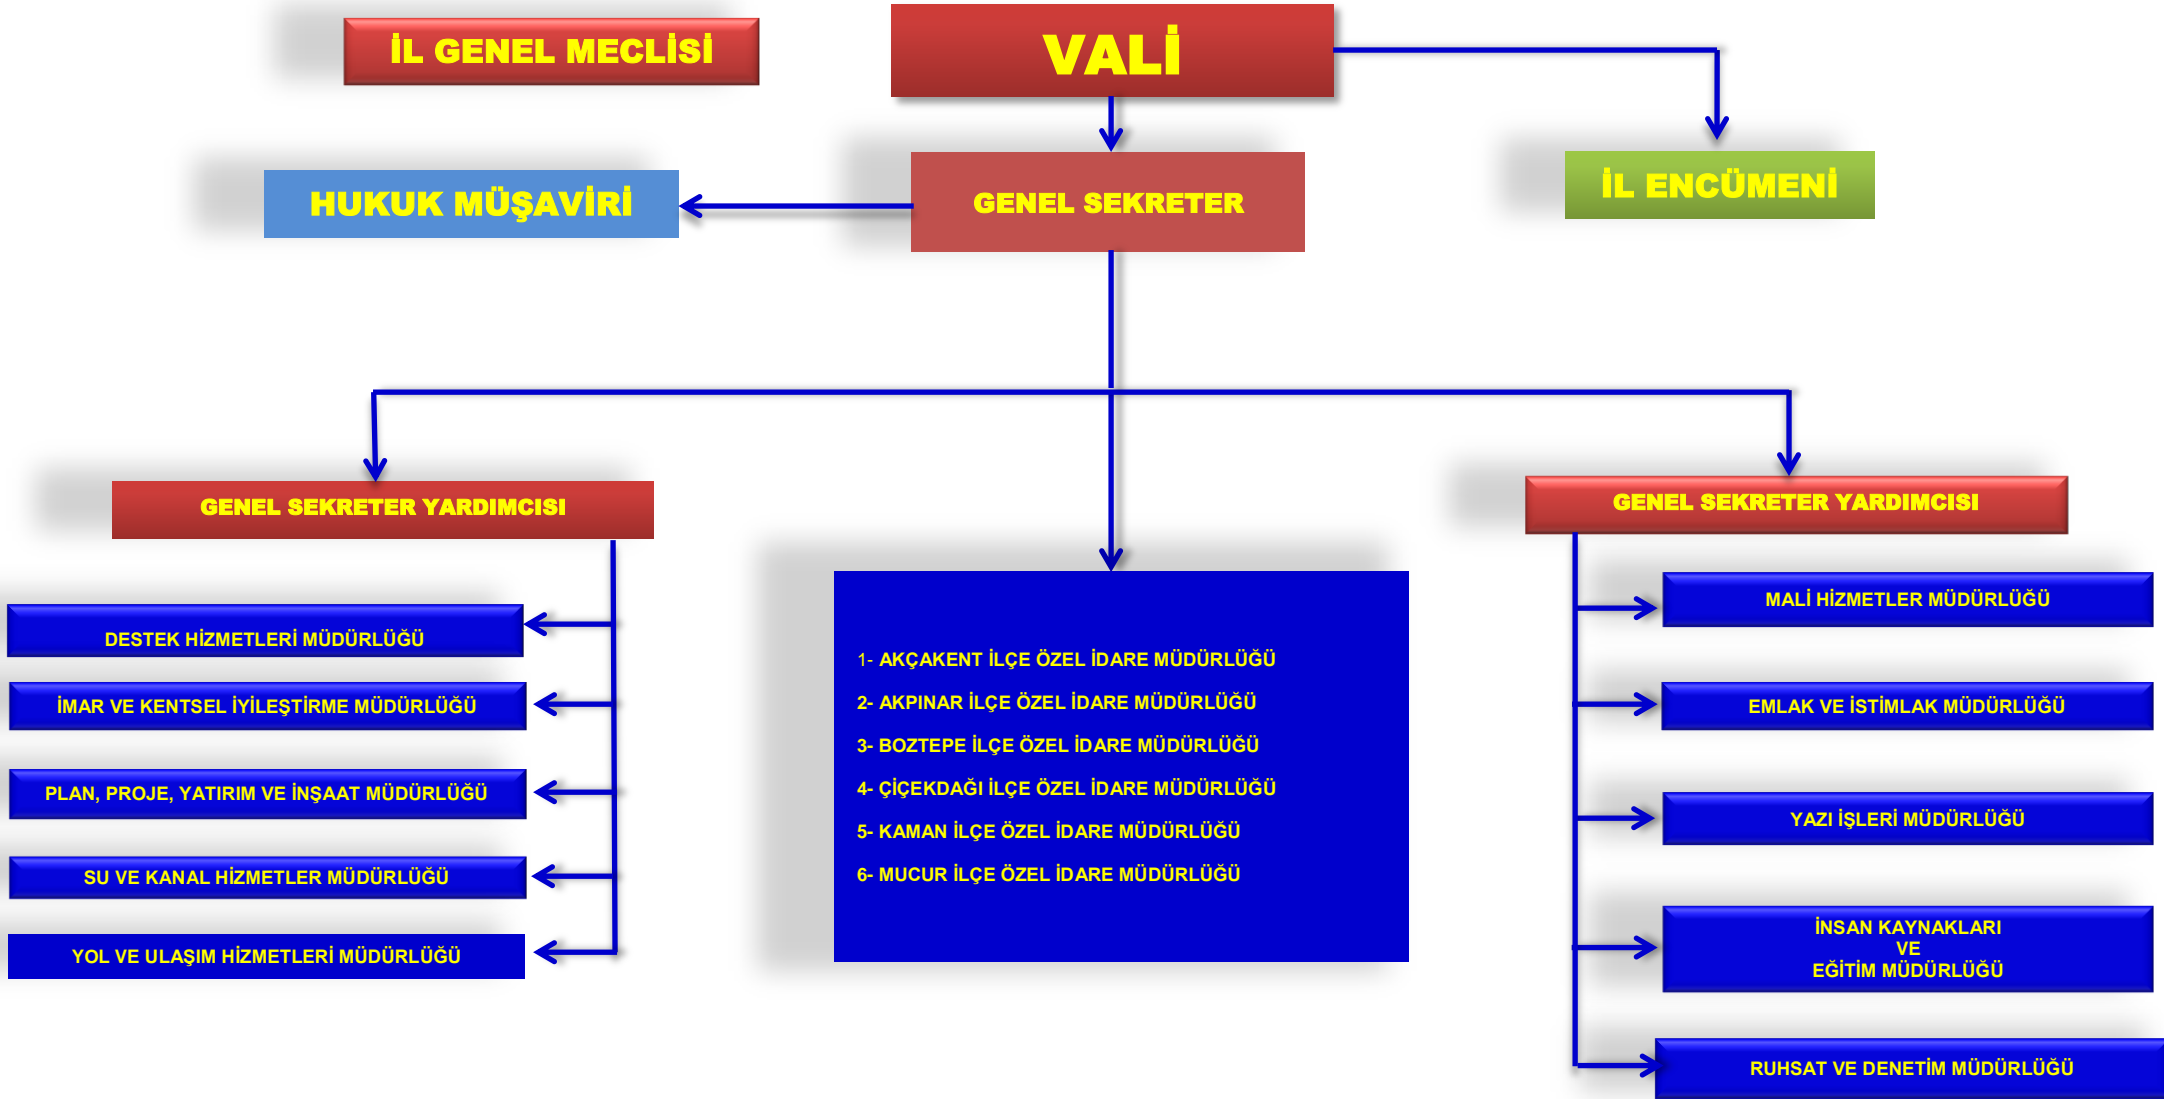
İL GENEL MECLİSİ

VALİ

İL ENCÜMENİ

HUKUK MÜŞAVİRİ

GENEL SEKRETER

GENEL SEKRETER YARDIMCISI

DESTEK HİZMETLERİ MÜDÜRLÜĞÜ

İMAR VE KENTSEL İYİLEŞTİRME MÜDÜRLÜĞÜ

PLAN, PROJE, YATIRIM VE İNŞAAT MÜDÜRLÜĞÜ

SU VE KANAL HİZMETLER MÜDÜRLÜĞÜ

YOL VE ULAŞIM HİZMETLERİ MÜDÜRLÜĞÜ

1- AKÇAKENT İLÇE ÖZEL İDARE MÜDÜRLÜĞÜ
2- AKPINAR İLÇE ÖZEL İDARE MÜDÜRLÜĞÜ
3- BOZTEPE İLÇE ÖZEL İDARE MÜDÜRLÜĞÜ
4- ÇİÇEKDAĞI İLÇE ÖZEL İDARE MÜDÜRLÜĞÜ
5- KAMAN İLÇE ÖZEL İDARE MÜDÜRLÜĞÜ
6- MUCUR İLÇE ÖZEL İDARE MÜDÜRLÜĞÜ

GENEL SEKRETER YARDIMCISI

MALİ HİZMETLER MÜDÜRLÜĞÜ

EMLAK VE İSTİMLAK MÜDÜRLÜĞÜ

YAZI İŞLERİ MÜDÜRLÜĞÜ

İNSAN KAYNAKLARI VE EĞİTİM MÜDÜRLÜĞÜ

RUHSAT VE DENETİM MÜDÜRLÜĞÜ